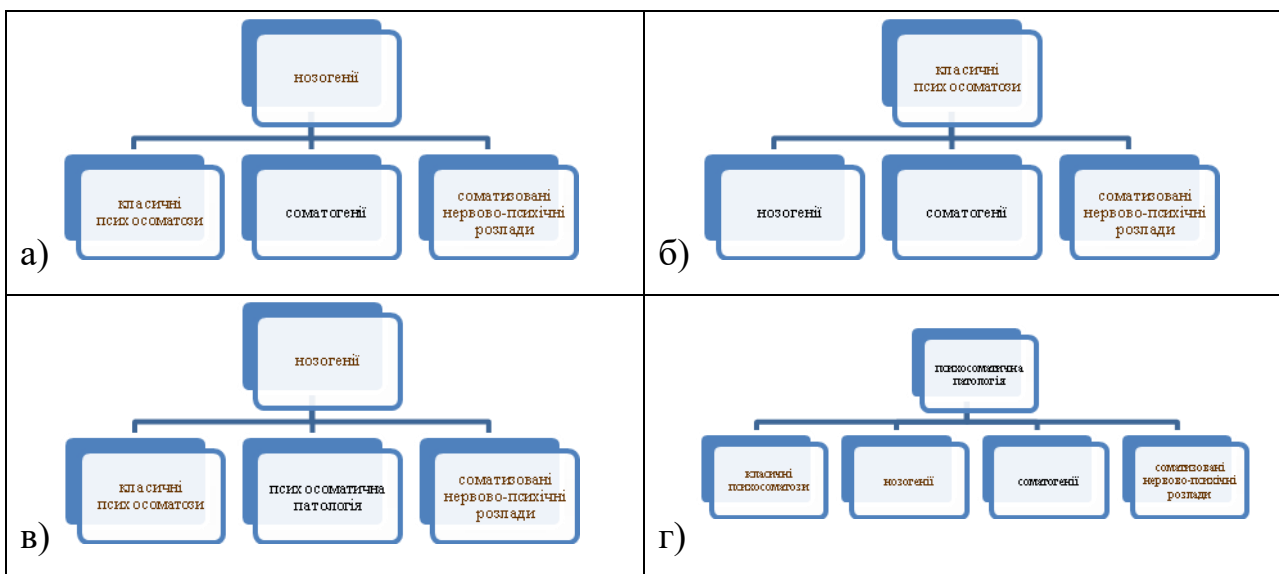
| нозогенії<br>класичні психосоматози<br>соматогенії<br>соматизовані нервово-психічні розлади<br>а) | класичні психосоматози<br>нозогенії<br>соматогенії<br>соматизовані нервово-психічні розлади<br>б) |
|---|---|
| нозогенії<br>класичні психосоматози<br>психосоматична патологія<br>соматизовані нервово-психічні розлади<br>в) | психосоматична патологія<br>класичні психосоматози<br>нозогенії<br>соматогенії<br>соматизовані нервово-психічні розлади<br>г) |